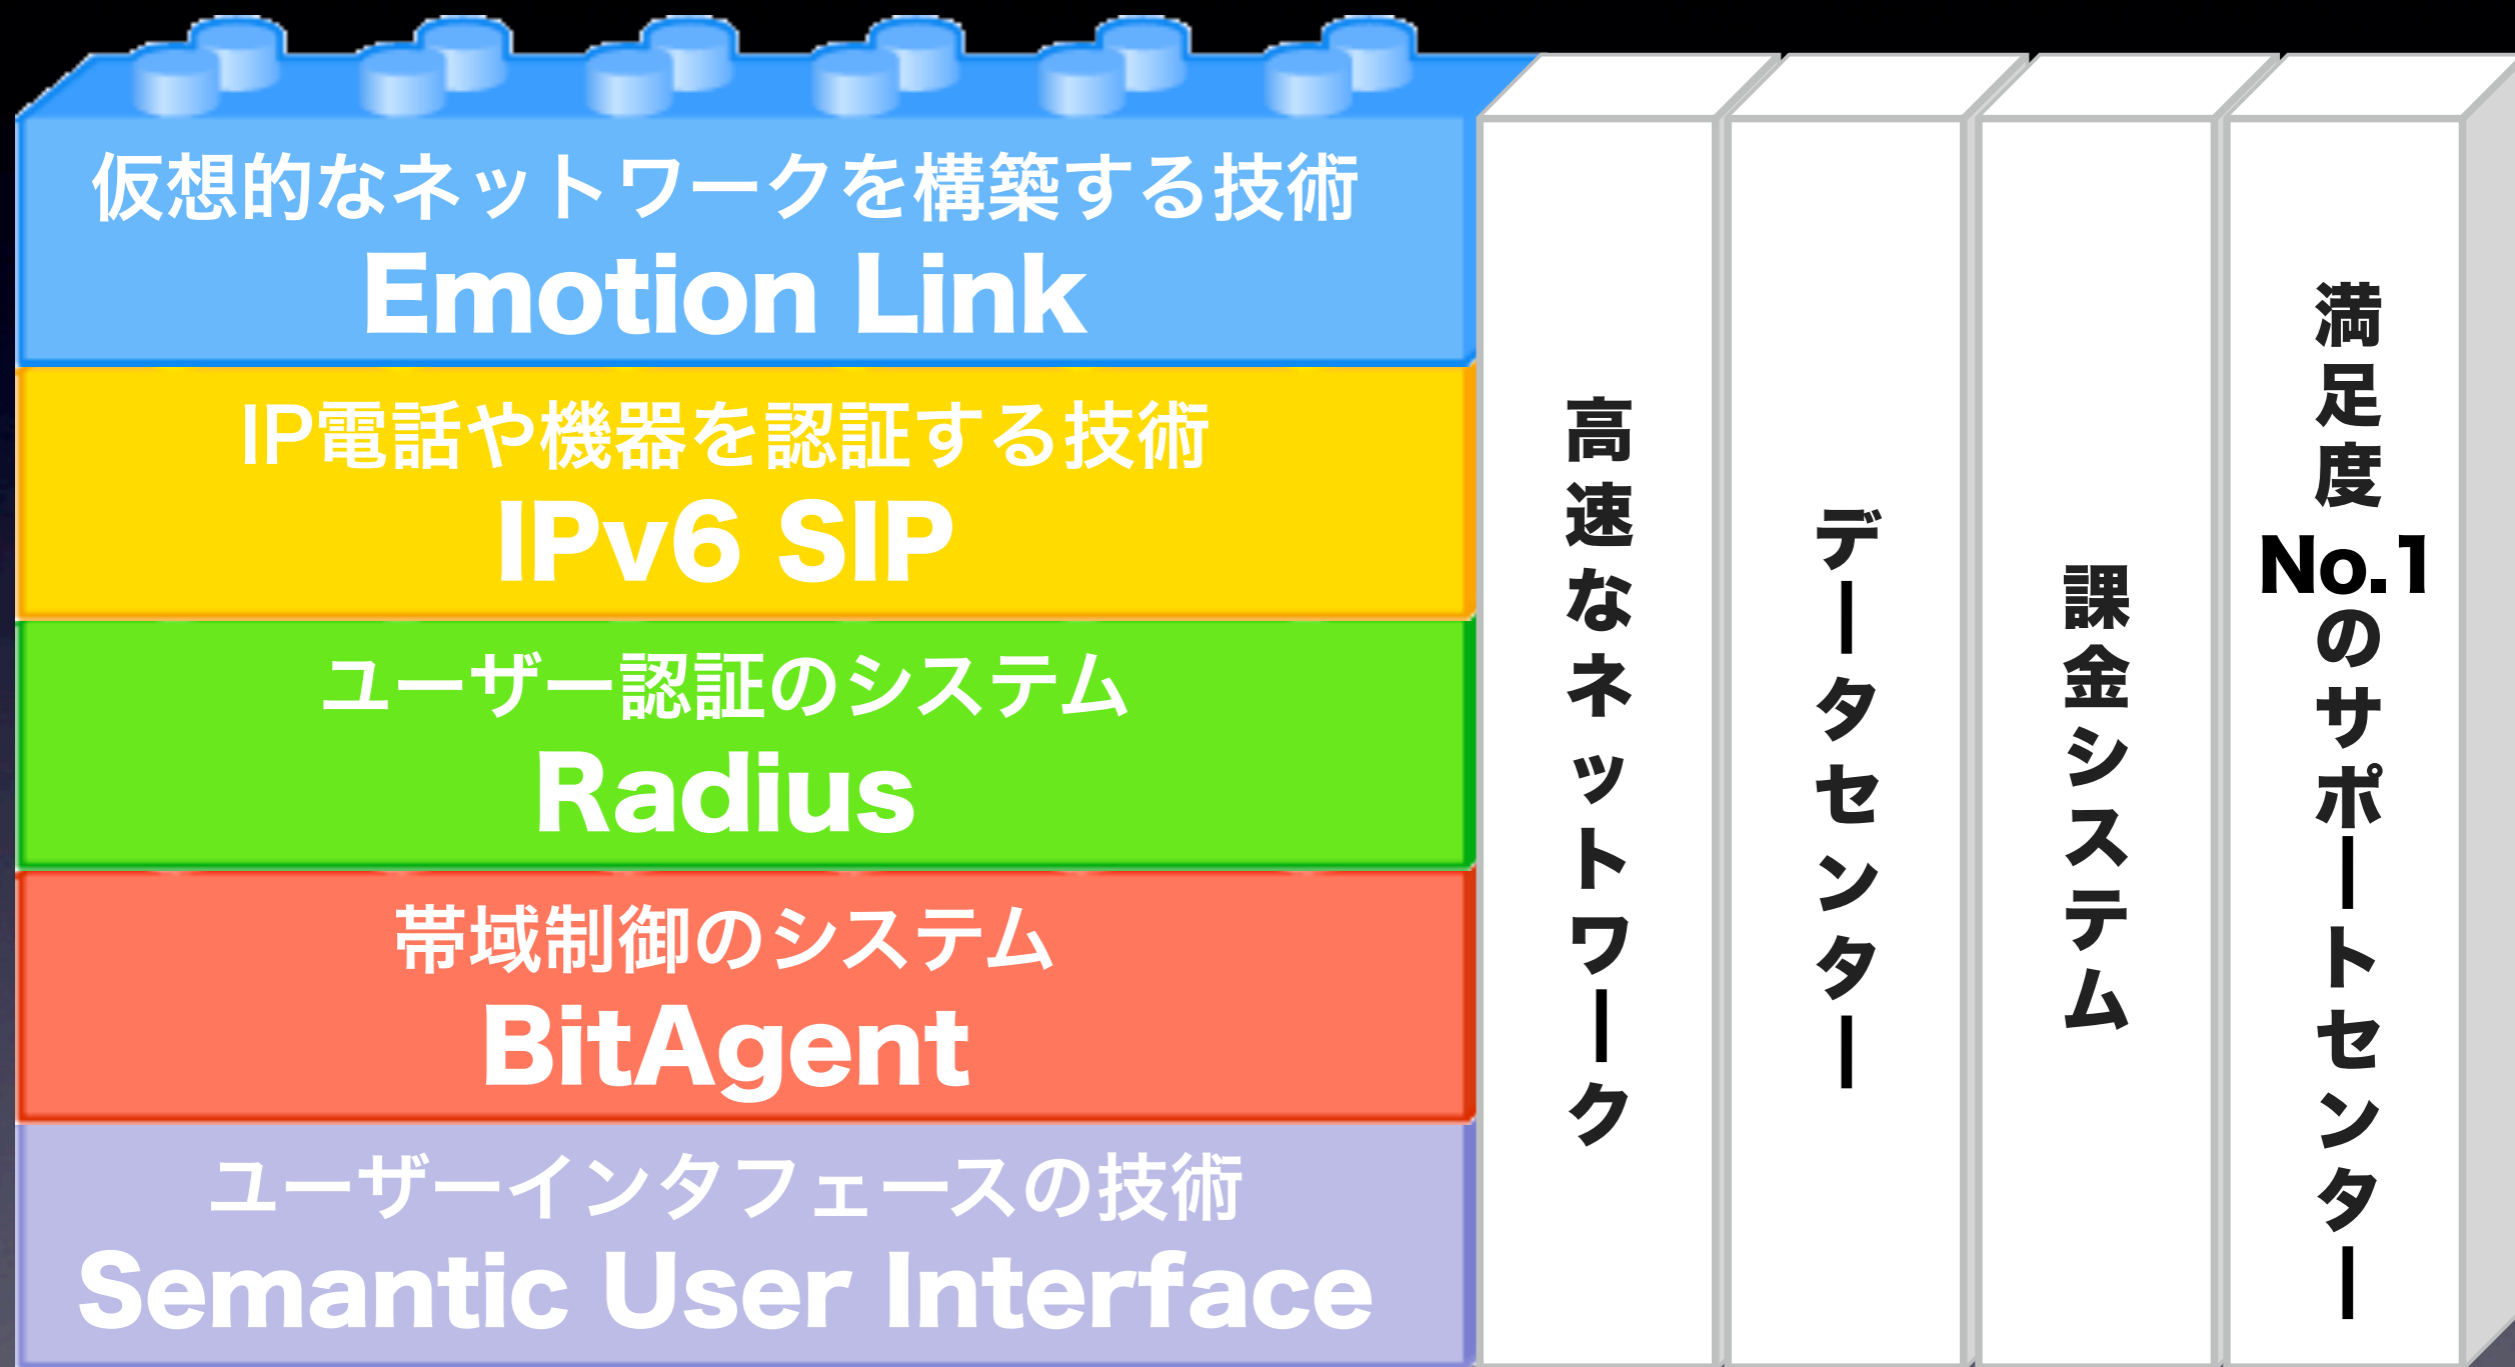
仮想的なネットワークを構築する技術
Emotion Link

IP電話や機器を認証する技術
IPv6 SIP

ユーザー認証のシステム
Radius

帯域制御のシステム
BitAgent

ユーザーインタフェースの技術
Semantic User Interface

高速なネットワーク

データセンター

課金システム

満足度No.1のサポートセンター